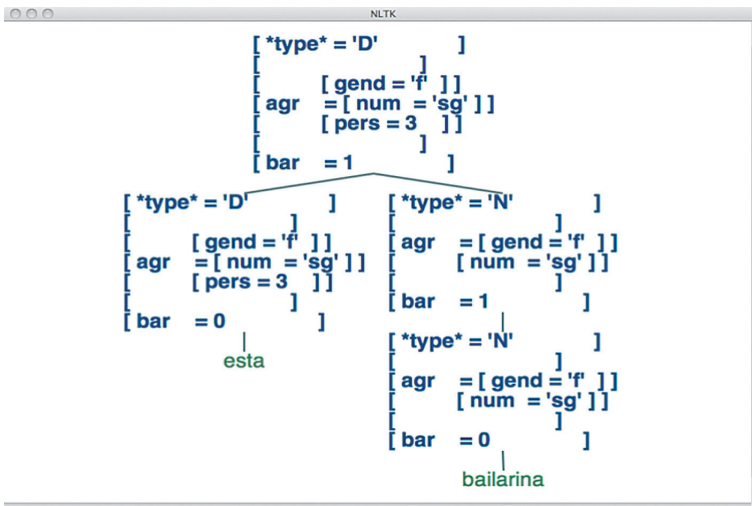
NLTK

[ *type* = 'D' ]
[ ]
[ [ gend = 'f' ] ]
[ agr = [ num = 'sg' ] ]
[ [ pers = 3 ] ]
[ ]
[ bar = 1 ]

[ *type* = 'D' ]
[ ]
[ [ gend = 'f' ] ]
[ agr = [ num = 'sg' ] ]
[ [ pers = 3 ] ]
[ ]
[ bar = 0 ]

esta

[ *type* = 'N' ]
[ ]
[ agr = [ gend = 'f' ] ]
[ [ num = 'sg' ] ]
[ ]
[ bar = 1 ]

[ *type* = 'N' ]
[ ]
[ agr = [ gend = 'f' ] ]
[ [ num = 'sg' ] ]
[ ]
[ bar = 0 ]

bailarina